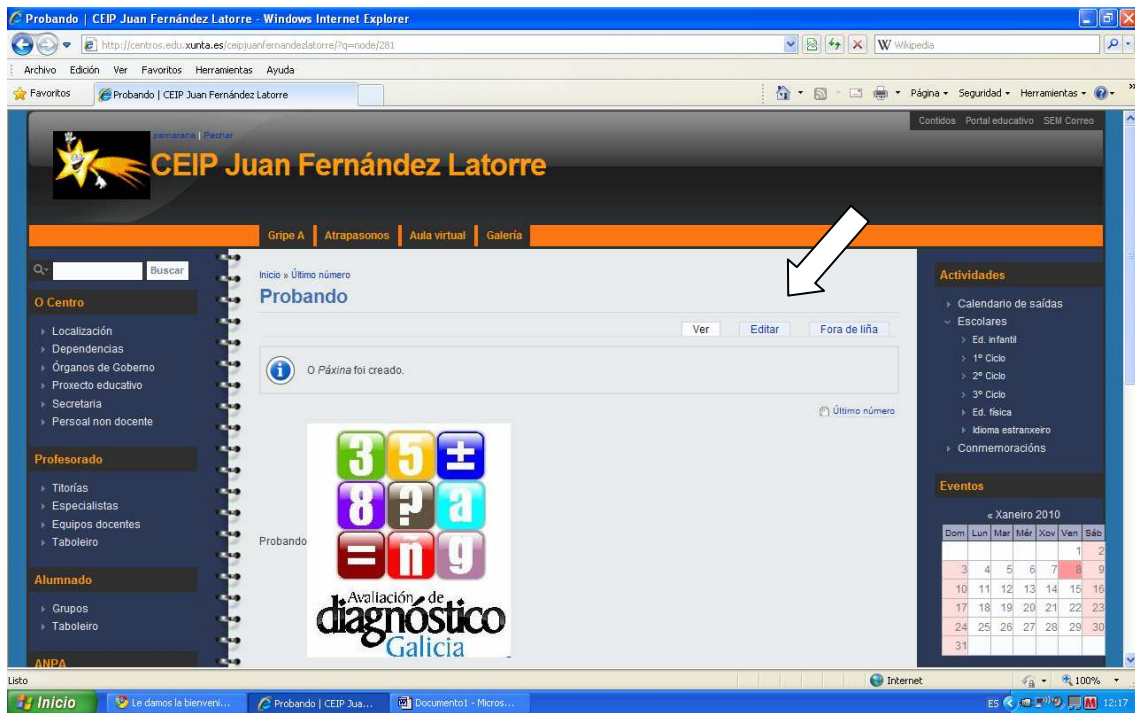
Probando | CEIP Juan Fernández Latorre - Windows Internet Explorer

http://centros.edu.xunta.es/ceipjuanfernandezlatorre/?q=node/281

W Wikipedia

Archivo Edición Ver Favoritos Herramientas Ayuda

Favoritos Probando | CEIP Juan Fernández Latorre

Página Seguridad Herramientas

pamarana | Pechar

Contidos Portal educativo SEM Correo

CEIP Juan Fernández Latorre

Gripe A Atrapasonos Aula virtual Galería

Buscar

O Centro

Localización
Dependencias
Órganos de Goberno
Proxecto educativo
Secretaría
Persoal non docente

Profesorado

Titorías
Especialistas
Equipos docentes
Taboleiro

Alumnado

Grupos
Taboleiro

ANPA

Inicio » Último número

Probando

Ver Editar Fora de liña

O Páxina foi creado.

Último número

Probando

3 5 ± 8 ? a = ñ g

Avaliación de diagnóstico Galicia

Actividades

Calendario de saídas
Escolares
Ed. infantil
1º Ciclo
2º Ciclo
3º Ciclo
Ed. física
Idioma estranxeiro
Conmemoracións

Eventos

« Xaneiro 2010

| Dom | Lun | Mar | Mér | Xov | Ven | Sáb |
|---|---|---|---|---|---|---|
| | | | | | 1 | 2 |
| 3 | 4 | 5 | 6 | 7 | 8 | 9 |
| 10 | 11 | 12 | 13 | 14 | 15 | 16 |
| 17 | 18 | 19 | 20 | 21 | 22 | 23 |
| 24 | 25 | 26 | 27 | 28 | 29 | 30 |
| 31 | | | | | | |

Listo

Internet

100%

Inicio Le damos la bienveni... Probando | CEIP Jua... Documento1 - Micros...

ES 12:17